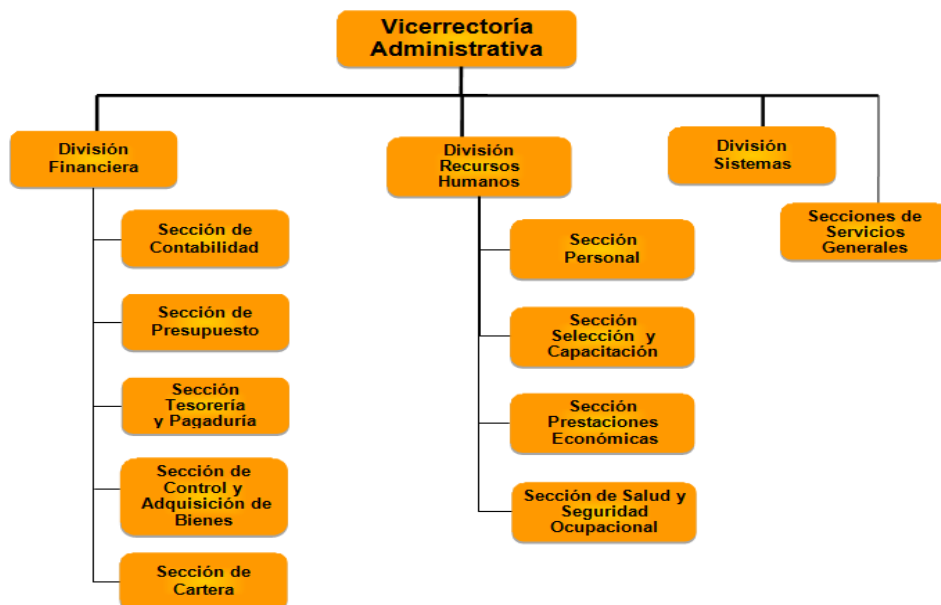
Vicerrectoría Administrativa

División Financiera

Sección de Contabilidad

Sección de Presupuesto

Sección Tesorería y Pagaduría

Sección de Control y Adquisición de Bienes

Sección de Cartera

División Recursos Humanos

Sección Personal

Sección Selección y Capacitación

Sección Prestaciones Económicas

Sección de Salud y Seguridad Ocupacional

División Sistemas

Secciones de Servicios Generales